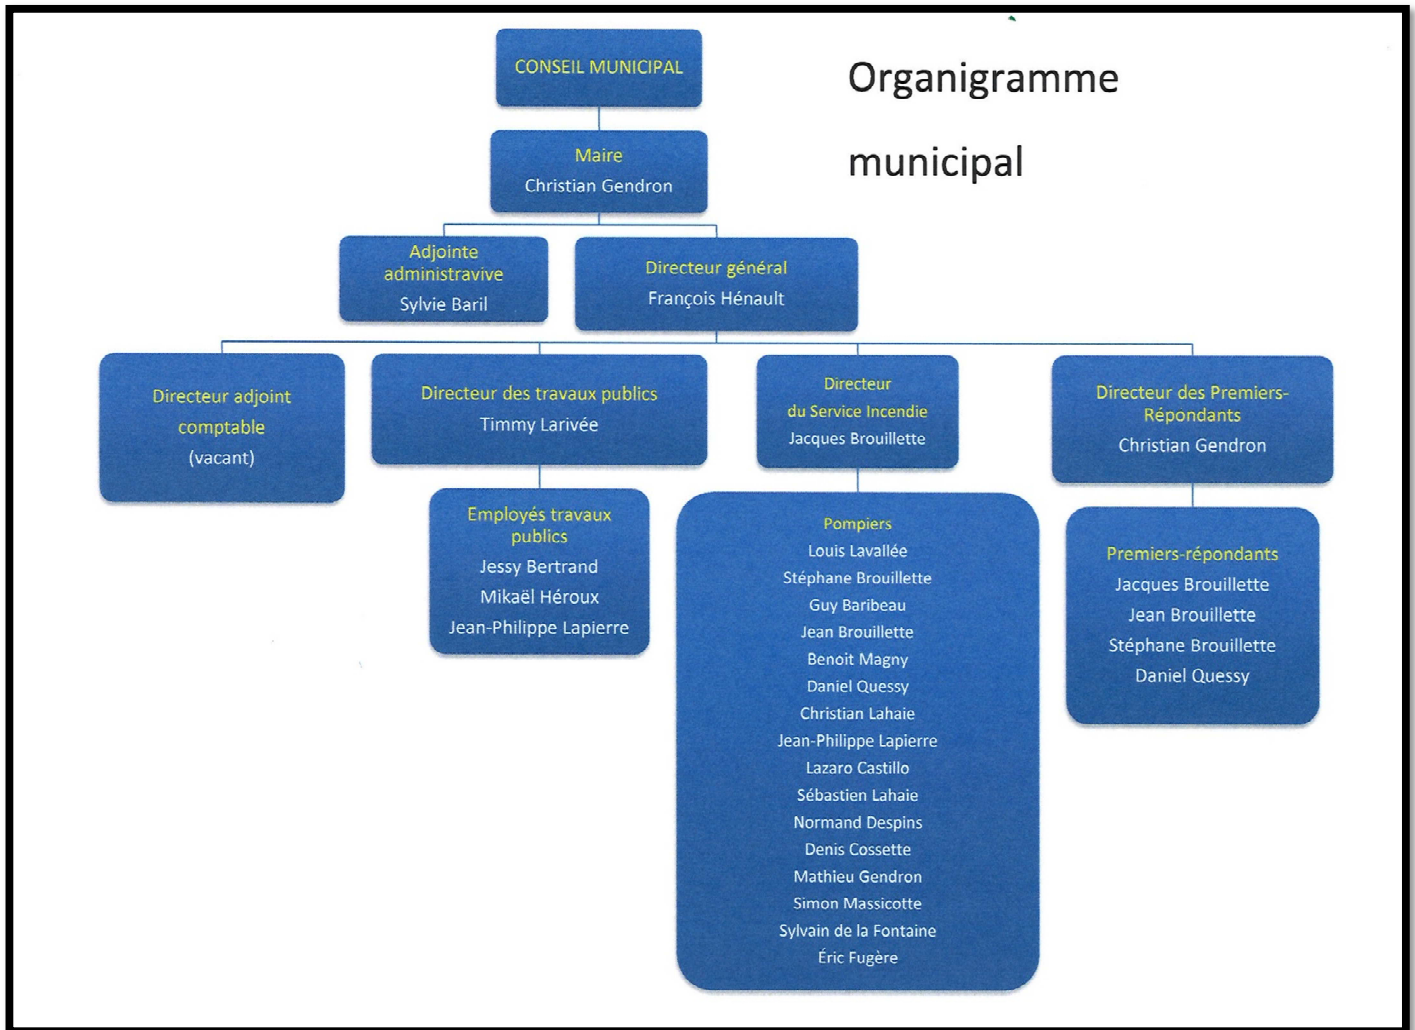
Organigramme municipal

CONSEIL MUNICIPAL

Maire
Christian Gendron

Adjointe administravive
Sylvie Baril

Directeur général
François Hénault

Directeur adjoint comptable
(vacant)

Directeur des travaux publics
Timmy Larivée

Employés travaux publics
Jessy Bertrand
Mikaël Héroux
Jean-Philippe Lapierre

Directeur du Service Incendie
Jacques Brouillette

Pompiers
Louis Lavallée
Stéphane Brouillette
Guy Baribeau
Jean Brouillette
Benoit Magny
Daniel Quessy
Christian Lahaie
Jean-Philippe Lapierre
Lazaro Castillo
Sébastien Lahaie
Normand Despins
Denis Cossette
Mathieu Gendron
Simon Massicotte
Sylvain de la Fontaine
Éric Fugère

Directeur des Premiers-Répondants
Christian Gendron

Premiers-répondants
Jacques Brouillette
Jean Brouillette
Stéphane Brouillette
Daniel Quessy